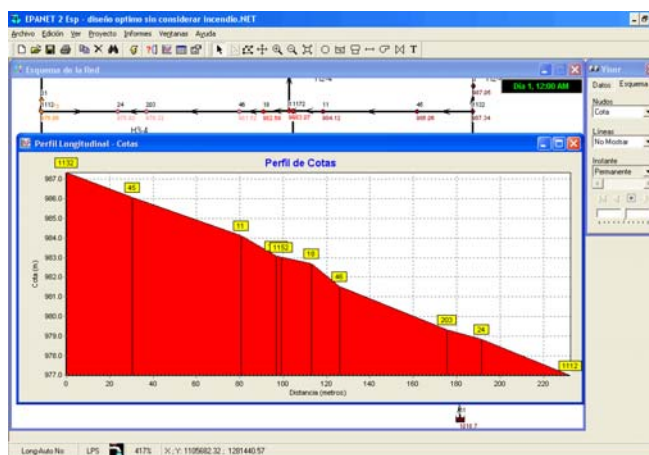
EPANET 2 Esp - diseño optimo sin considerar incendio.NET

Archivo Edición Ver Proyecto Informes Ventanas Ayuda

Esquema de la Red

Día 1, 12:00 AM

Visor

Datos Esquema

Nudos

Cota

Líneas

No Mostrar

Instante

Permanente

Perfil Longitudinal - Cotas

Perfil de Cotas

1132

45

11

1152

18

46

203

24

1112

Cota (m)

987.0

986.0

985.0

984.0

983.0

982.0

981.0

980.0

979.0

978.0

977.0

0 20 40 60 80 100 120 140 160 180 200 220

Distancia (metros)

Long-Auto No LPS 417% X,Y: 1105682.32 ; 1281440.57